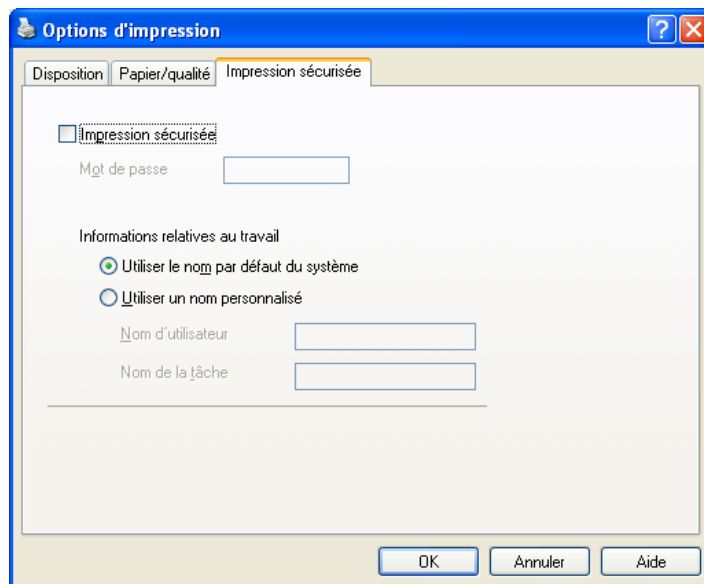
Options d'impression

Disposition | Papier/qualité | Impression sécurisée

Impression sécurisée

Mot de passe

Informations relatives au travail

Utiliser le nom par défaut du système

Utiliser un nom personnalisé

Nom d'utilisateur

Nom de la tâche

OK | Annuler | Aide